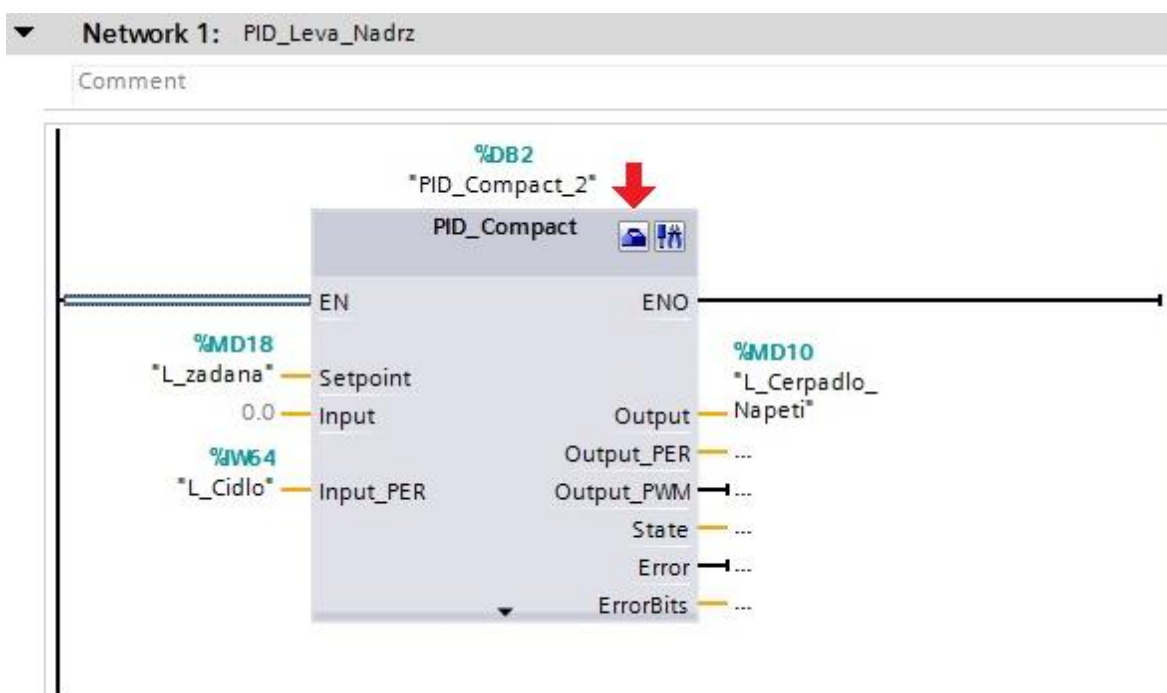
Network 1: PID_Leva_Nadrz

Comment

%DB2
"PID_Compact_2"

PID_Compact

EN
ENO

%MD18
"L_zadana"
Setpoint

0.0
Input

%IW64
"L_Cidlo"
Input_PER

%MD10
"L_Cerpadlo_Napeti"
Output

Output_PER
...

Output_PWM
...

State
...

Error
...

ErrorBits
...